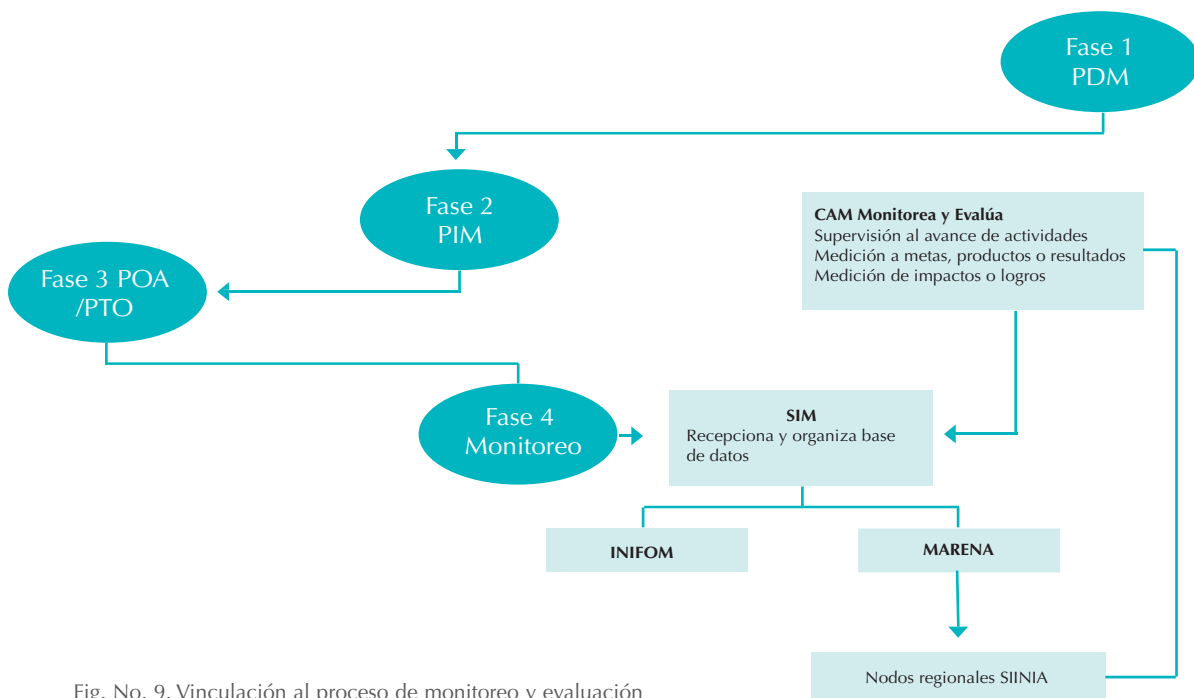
Fase 1
PDM

Fase 2
PIM

Fase 3 POA
/PTO

CAM Monitorea y Evalúa
Supervisión al avance de actividades
Medición a metas, productos o resultados
Medición de impactos o logros

Fase 4
Monitoreo

SIM
Recepciona y organiza base de datos

INIFOM

MARENA

Nodos regionales SIINIA

Fig. No. 9. Vinculación al proceso de monitoreo y evaluación